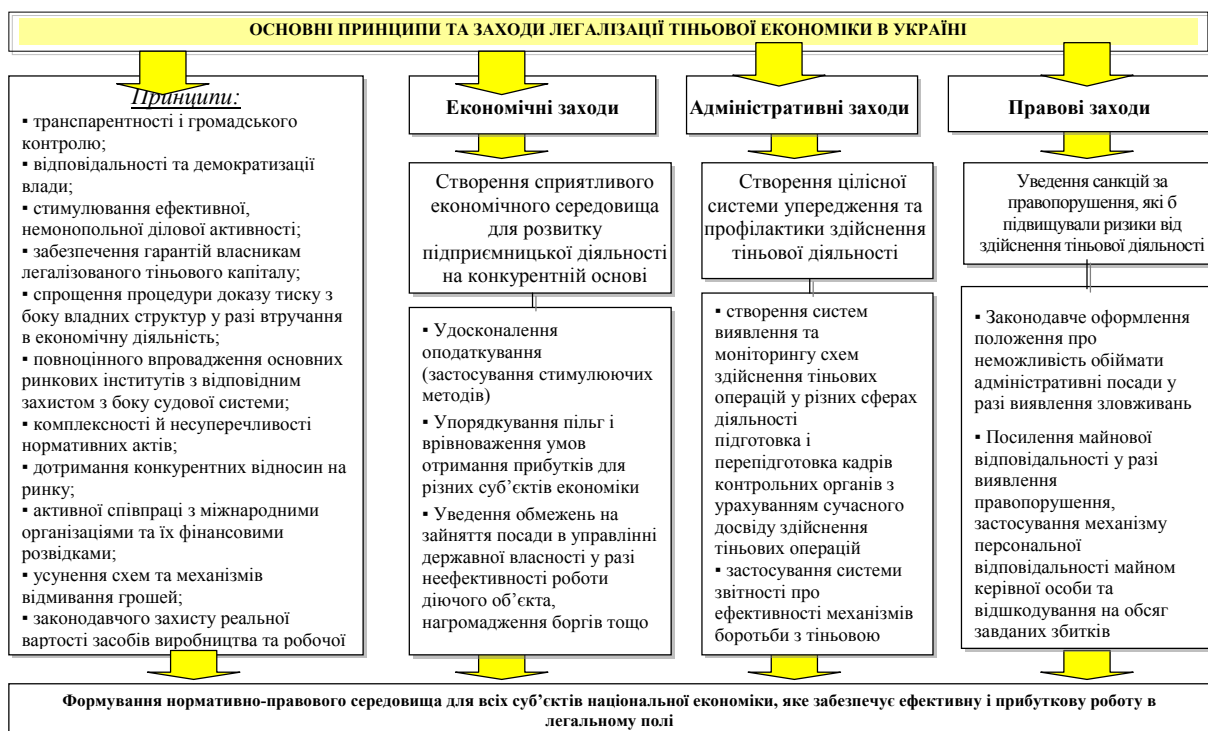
ОСНОВНІ ПРИНЦИПИ ТА ЗАХОДИ ЛЕГАЛІЗАЦІЇ ТІНЬОВОЇ ЕКОНОМІКИ В УКРАЇНІ

Принципи:
▪ транспарентності і громадського контролю;
▪ відповідальності та демократизації влади;
▪ стимулювання ефективної, немонопольної ділової активності;
▪ забезпечення гарантій власникам легалізованого тіньового капіталу;
▪ спрощення процедури доказу тиску з боку владних структур у разі втручання в економічну діяльність;
▪ повноцінного впровадження основних ринкових інститутів з відповідним захистом з боку судової системи;
▪ комплексності й несуперечливості нормативних актів;
▪ дотримання конкурентних відносин на ринку;
▪ активної співпраці з міжнародними організаціями та їх фінансовими розвідками;
▪ усунення схем та механізмів відмивання грошей;
▪ законодавчого захисту реальної вартості засобів виробництва та робочої

Економічні заходи

Створення сприятливого економічного середовища для розвитку підприємницької діяльності на конкурентній основі

▪ Удосконалення оподаткування (застосування стимулюючих методів)
▪ Упорядкування пільг і врівноваження умов отримання прибутків для різних суб'єктів економіки
▪ Уведення обмежень на зайняття посади в управлінні державної власності у разі неефективності роботи діючого об'єкта, нагромадження боргів тощо

Адміністративні заходи

Створення цілісної системи упередження та профілактики здійснення тіньової діяльності

▪ створення систем виявлення та моніторингу схем здійснення тіньових операцій у різних сферах діяльності підготовка і перепідготовка кадрів контрольних органів з урахуванням сучасного досвіду здійснення тіньових операцій
▪ застосування системи звітності про ефективності механізмів боротьби з тіньовою

Правові заходи

Уведення санкцій за правопорушення, які б підвищували ризики від здійснення тіньової діяльності

▪ Законодавче оформлення положення про неможливість обіймати адміністративні посади у разі виявлення зловживань
▪ Посилення майнової відповідальності у разі виявлення правопорушення, застосування механізму персональної відповідальності майном керівної особи та відшкодування на обсяг завданих збитків

Формування нормативно-правового середовища для всіх суб'єктів національної економіки, яке забезпечує ефективну і прибуткову роботу в легальному полі